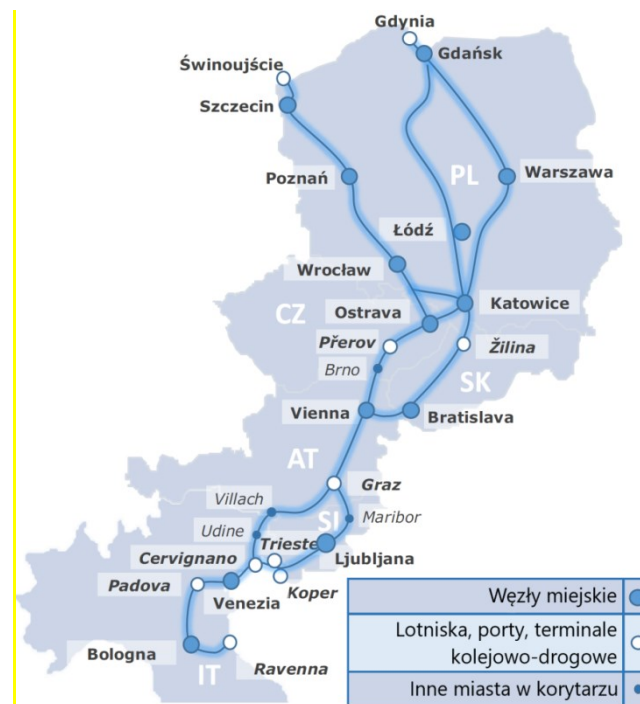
Gdynia
Gdańsk
Świnoujście
Szczecin
PL
Warszawa
Poznań
Łódź
Wrocław
Katowice
CZ
Ostrava
Přerov
Žilina
Brno
SK
Vienna
Bratislava
AT
Graz
Villach
Maribor
Udine
SI
Cervignano
Trieste
Ljubljana
Padova
Venezia
Koper
Bologna
Ravenna
IT

| Węzły miejskie |
|---|
| Lotniska, porty, terminale kolejowo-drogowe |
| Inne miasta w korytarzu |